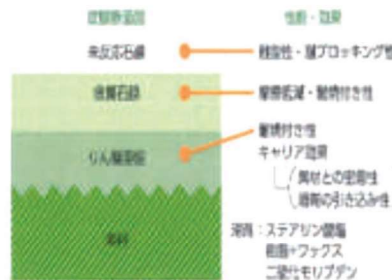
皮膜断面図

未反応石鹸

金属石鹸

りん酸塩皮膜

素材

性能・効果

潤滑性・焼ブロッキング性

摩擦低減・焼付き性

耐焼付き性
キャリア効果
素材との密着性
潤滑剤の引き込み性

潤滑：ステアリン酸塩
樹脂+ワックス
二硫化モリブデン